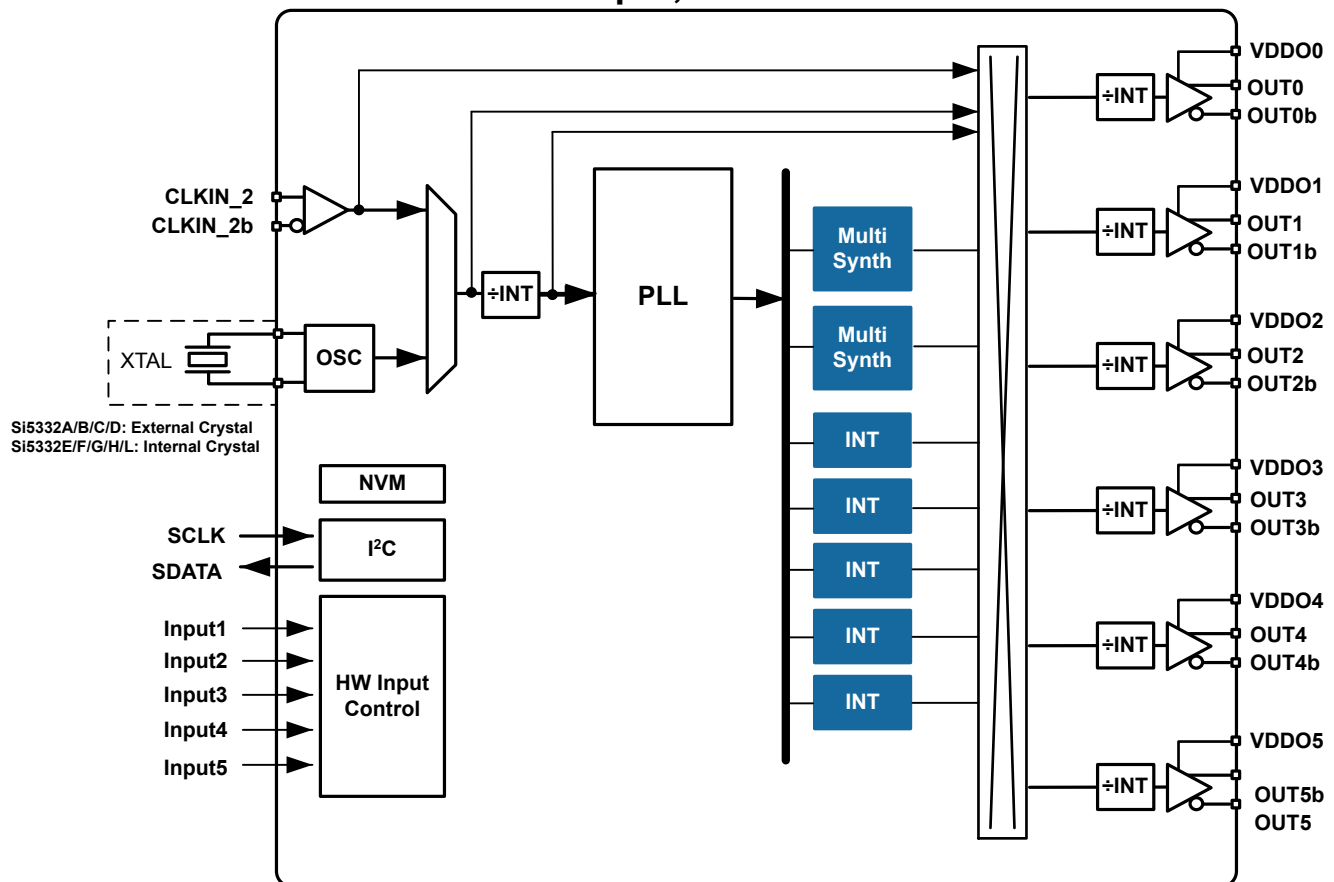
CLKIN_2
CLKIN_2b
XTAL
OSC
Si5332A/B/C/D: External Crystal
Si5332E/F/G/H/L: Internal Crystal
÷INT
PLL
Multi Synth
Multi Synth
INT
INT
INT
INT
INT
NVM
SCLK
SDATA
I$^2$C
Input1
Input2
Input3
Input4
Input5
HW Input Control
VDDO0
÷INT
OUT0
OUT0b
VDDO1
÷INT
OUT1
OUT1b
VDDO2
÷INT
OUT2
OUT2b
VDDO3
÷INT
OUT3
OUT3b
VDDO4
÷INT
OUT4
OUT4b
VDDO5
÷INT
OUT5b
OUT5